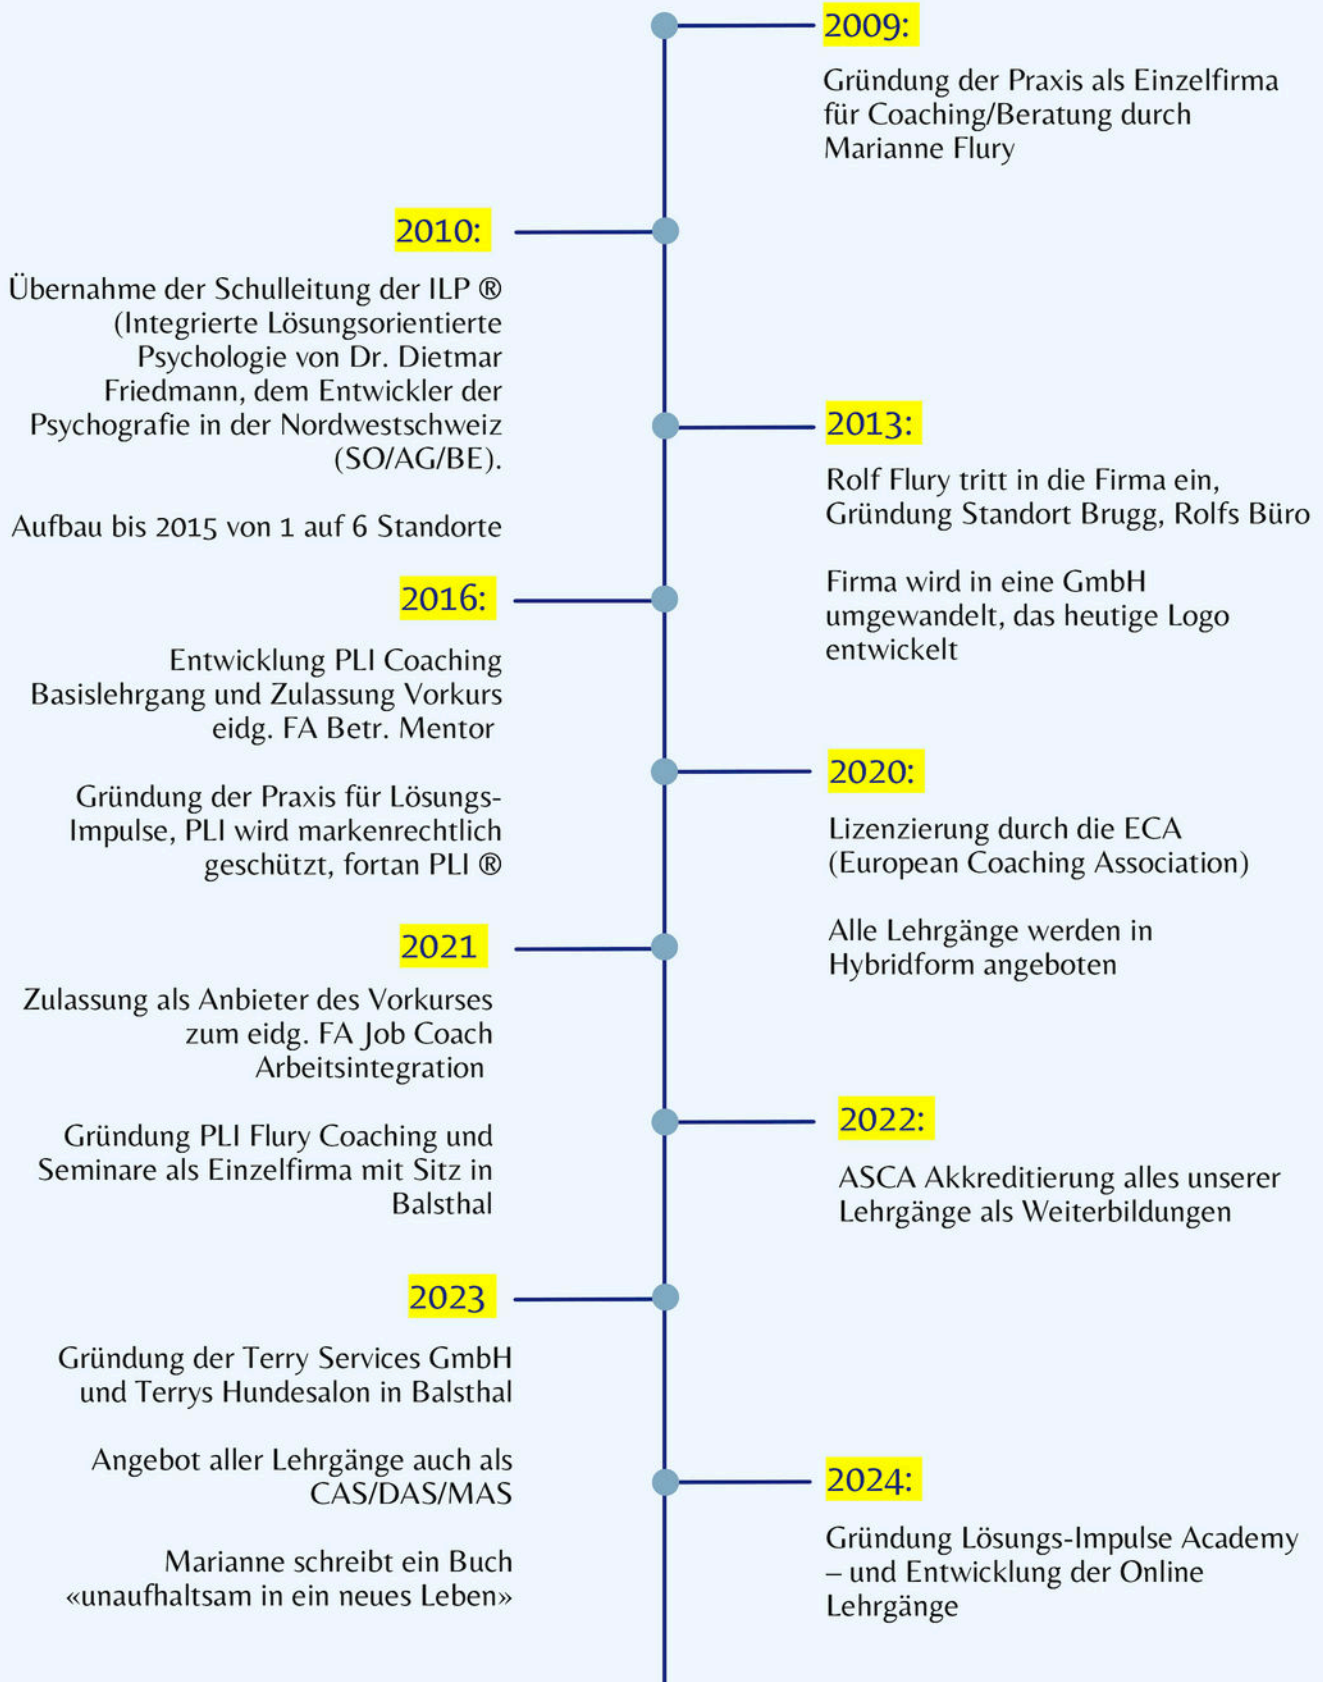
2009:

Gründung der Praxis als Einzelfirma für Coaching/Beratung durch Marianne Flury

2010:

Übernahme der Schulleitung der ILP ® (Integrierte Lösungsorientierte Psychologie von Dr. Dietmar Friedmann, dem Entwickler der Psychografie in der Nordwestschweiz (SO/AG/BE).

Aufbau bis 2015 von 1 auf 6 Standorte

2013:

Rolf Flury tritt in die Firma ein, Gründung Standort Brugg, Rolfs Büro

Firma wird in eine GmbH umgewandelt, das heutige Logo entwickelt

2016:

Entwicklung PLI Coaching Basislehrgang und Zulassung Vorkurs eidg. FA Betr. Mentor

Gründung der Praxis für Lösungs-Impulse, PLI wird markenrechtlich geschützt, fortan PLI ®

2020:

Lizenzierung durch die ECA (European Coaching Association)

Alle Lehrgänge werden in Hybridform angeboten

2021

Zulassung als Anbieter des Vorkurses zum eidg. FA Job Coach Arbeitsintegration

Gründung PLI Flury Coaching und Seminare als Einzelfirma mit Sitz in Balsthal

2022:

ASCA Akkreditierung alles unserer Lehrgänge als Weiterbildungen

2023

Gründung der Terry Services GmbH und Terrys Hundesalon in Balsthal

Angebot aller Lehrgänge auch als CAS/DAS/MAS

Marianne schreibt ein Buch «unaufhaltsam in ein neues Leben»

2024:

Gründung Lösungs-Impulse Academy – und Entwicklung der Online Lehrgänge